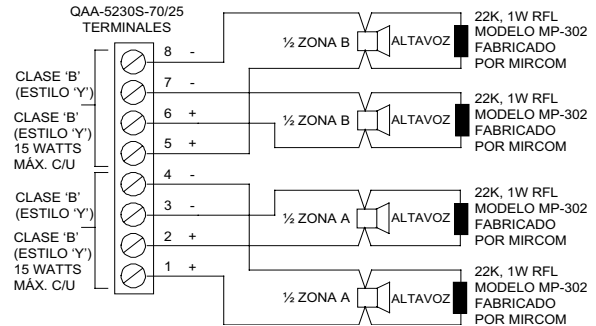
QAA-5230S-70/25
TERMINALES

CLASE 'B'
(ESTILO 'Y')

CLASE 'B'
(ESTILO 'Y')
15 WATTS
MÁX. C/U

CLASE 'B'
(ESTILO 'Y')

CLASE 'B'
(ESTILO 'Y')
15 WATTS
MÁX. C/U

8 -
7 -
6 +
5 +
4 -
3 -
2 +
1 +

½ ZONA B
ALTAVOZ
22K, 1W RFL
MODELO MP-302
FABRICADO
POR MIRCOM

½ ZONA B
ALTAVOZ
22K, 1W RFL
MODELO MP-302
FABRICADO
POR MIRCOM

½ ZONA A
ALTAVOZ
22K, 1W RFL
MODELO MP-302
FABRICADO
POR MIRCOM

½ ZONA A
ALTAVOZ
22K, 1W RFL
MODELO MP-302
FABRICADO
POR MIRCOM